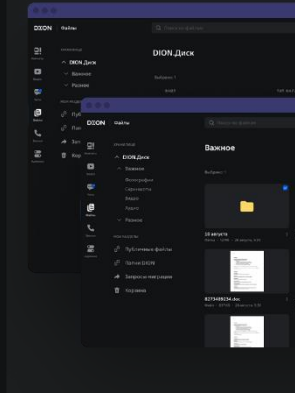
DION Файлы

Поиск по файлам

Навигация

DION.Диск

Важное

Разное

Моя мобайл

Публ

Ботм

Зап

Кор

DION.Диск

Выбрано: 1

Имя

DION Файлы

Поиск по файлам

Навигация

DION.Диск

Важное

Фотографии

Скриншоты

Видео

Аудио

Разное

Инструменты

Публичные файлы

Ботом DION

Запросы на подписи

Корзина

Важное

Выбрано: 1

20 августа

8273468654.doc